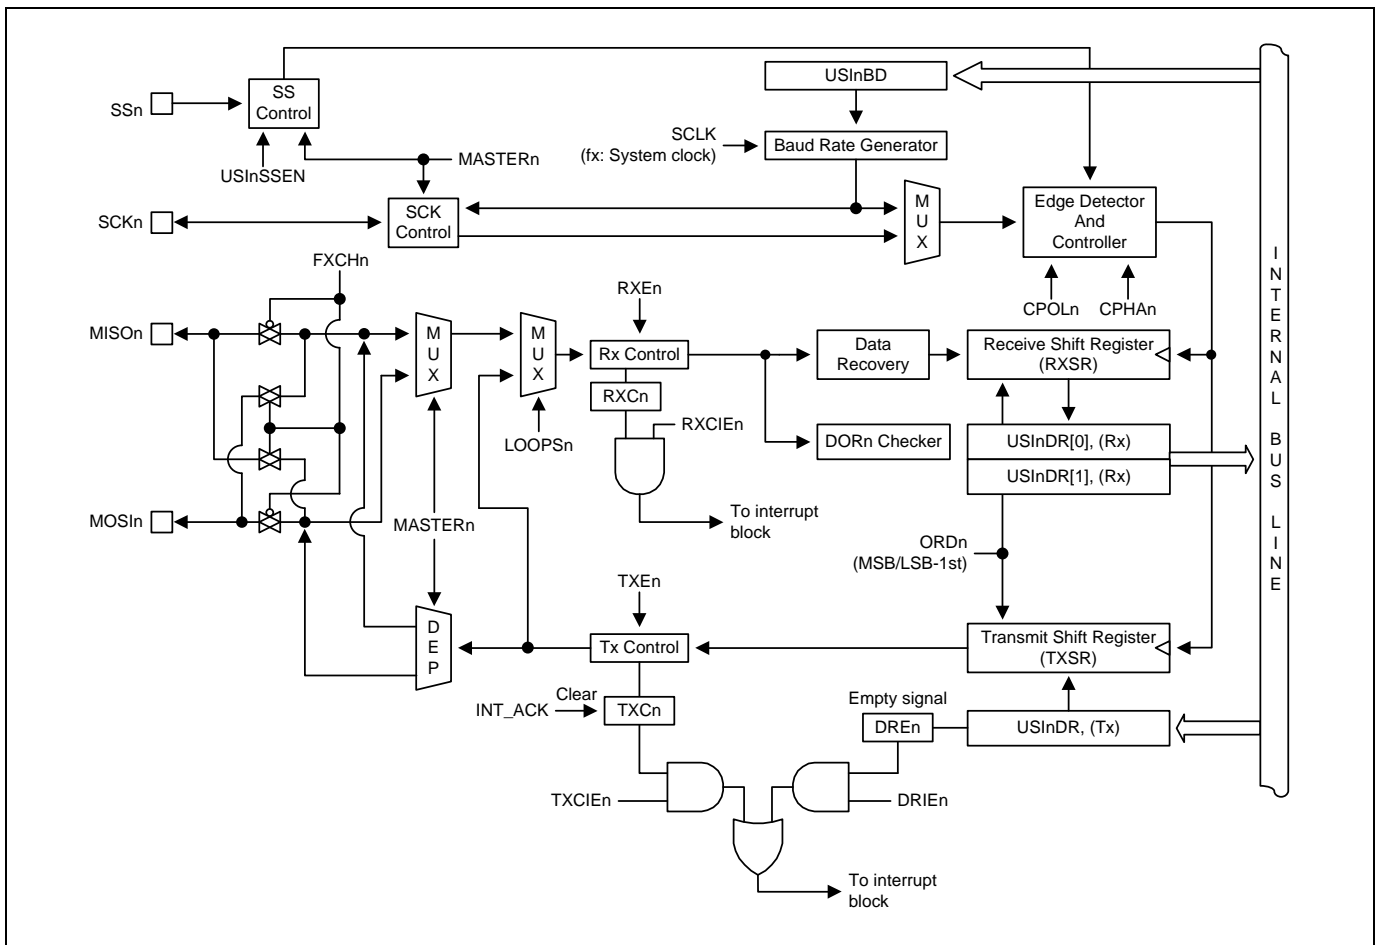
SSn

SS Control

USInSSEN

MASTERn

USInBD

SCLK (fx: System clock)

Baud Rate Generator

SCKn

SCK Control

M U X

Edge Detector And Controller

FXCHn

CPOLn

CPHAn

MISOn

M U X

M U X

RXEn

Rx Control

Data Recovery

Receive Shift Register (RXSR)

RXCn

RXCIEn

LOOPSn

DORn Checker

USInDR[0], (Rx)

USInDR[1], (Rx)

MOSIn

MASTERn

To interrupt block

ORDn (MSB/LSB-1st)

TXEn

D E P

Tx Control

Transmit Shift Register (TXSR)

Clear

INT_ACK

TXCn

Empty signal

DREn

USInDR, (Tx)

TXCIEn

DRIEn

To interrupt block

I N T E R N A L B U S L I N E